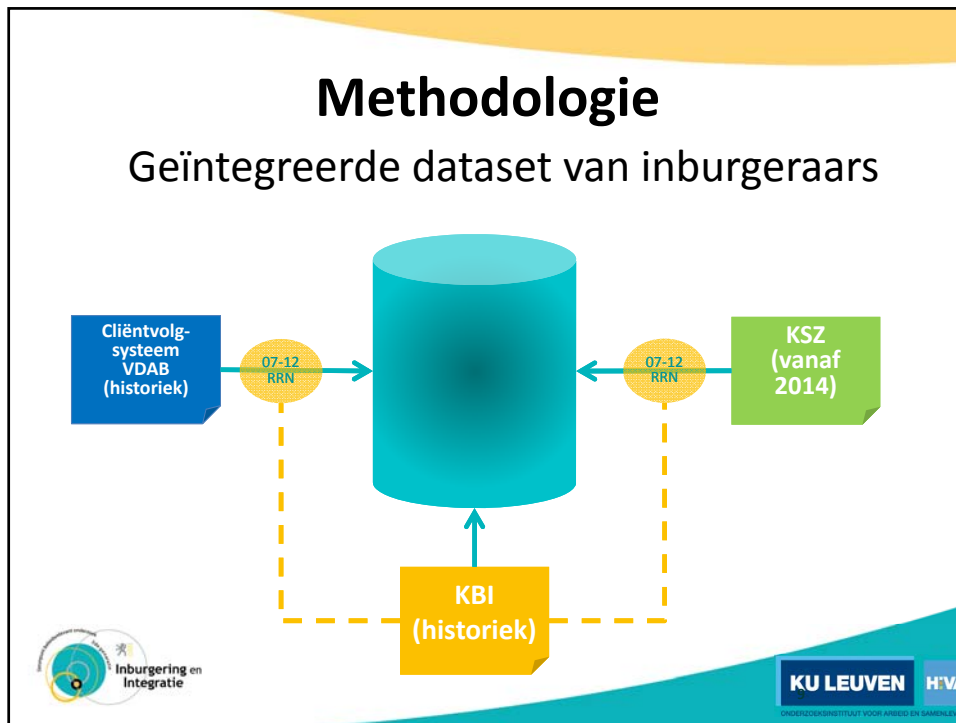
Methodologie

Geïntegreerde dataset van inburgeraars

Cliëntvolgsysteem VDAB (historiek)

07-12 RRN

07-12 RRN

KSZ (vanaf 2014)

KBI (historiek)

Inburgering en Integratie

KU LEUVEN

HIVA

ONDERZOEKSINSTITUUT VOOR ARBEID EN SAMENLEV